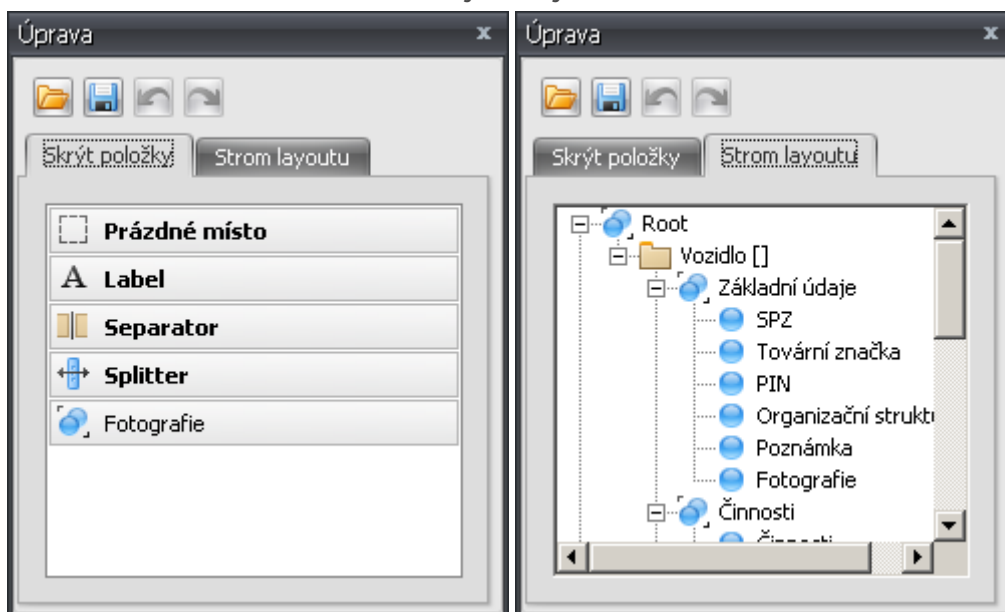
Úprava x

Skrýt položky | Strom layoutu

Prázdné místo
Label
Separator
Splitter
Fotografie

Úprava x

Skrýt položky | Strom layoutu

Root
Vozidlo []
Základní údaje
SPZ
Tovární značka
PIN
Organizační strukt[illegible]
Poznámka
Fotografie
Činnosti
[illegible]